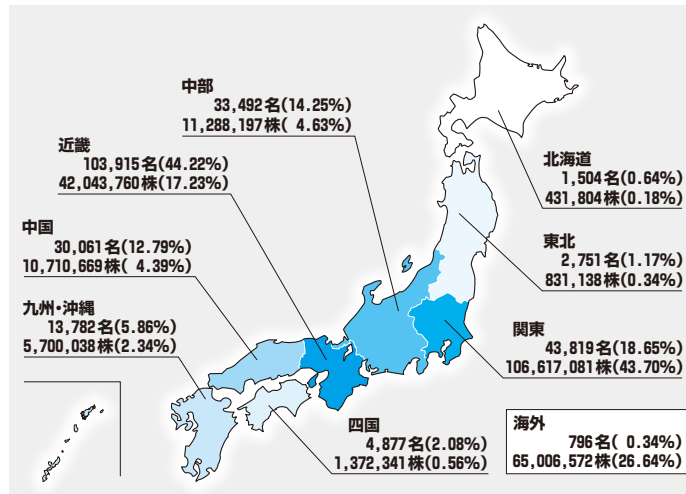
中部
33,492名(14.25%)
11,288,197株( 4.63%)

近畿
103,915名(44.22%)
42,043,760株(17.23%)

中国
30,061名(12.79%)
10,710,669株( 4.39%)

九州・沖縄
13,782名(5.86%)
5,700,038株(2.34%)

北海道
1,504名(0.64%)
431,804株(0.18%)

東北
2,751名(1.17%)
831,138株(0.34%)

関東
43,819名(18.65%)
106,617,081株(43.70%)

四国
4,877名(2.08%)
1,372,341株(0.56%)

海外
796名( 0.34%)
65,006,572株(26.64%)